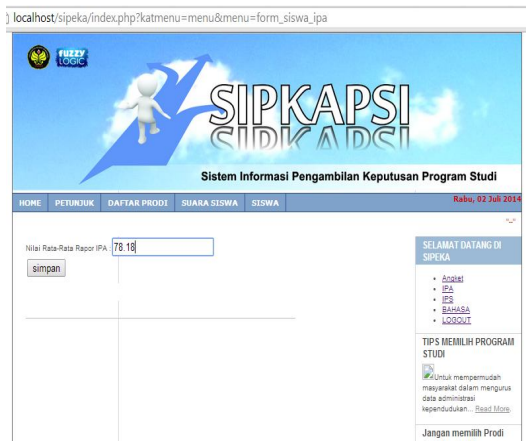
localhost/sipeka/index.php?katmenu=menu&menu=form_siswa_ipa

FUZZY LOGIC

SIPKAPSI

Sistem Informasi Pengambilan Keputusan Program Studi

HOME PETUNJUK DAFTAR PRODI SUARA SISWA SISWA

Rabu, 02 Juli 2014

^_^

Nilai Rata-Rata Rapor IPA : 78.18

simpan

SELAMAT DATANG DI SIPEKA

- Angket
- IPA
- IPS
- BAHASA
- LOGOUT

TIPS MEMILIH PROGRAM STUDI

Untuk mempermudah masyarakat dalam mengurus data administrasi kependudukan... Read More.

Jangan memilih Prodi